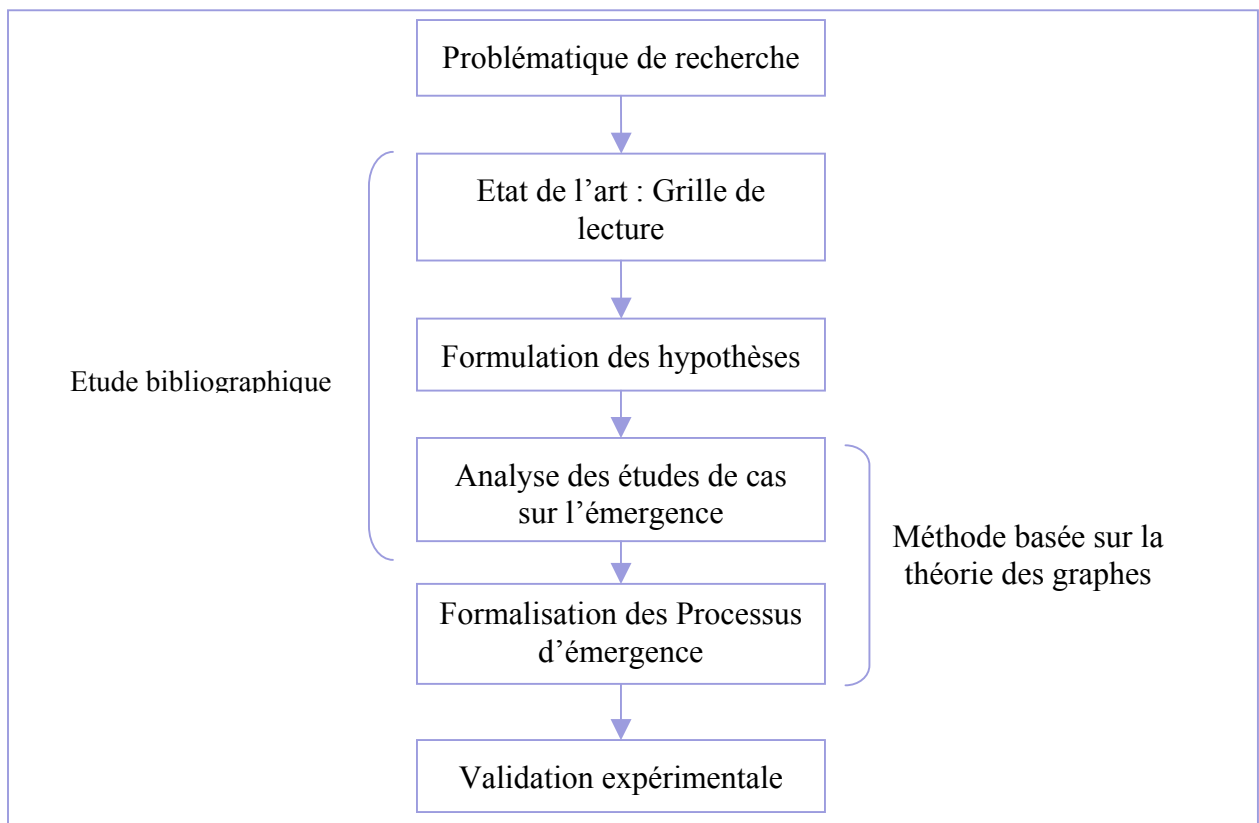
Problématique de recherche

Etat de l'art : Grille de lecture

Formulation des hypothèses

Etude bibliographique

Analyse des études de cas sur l'émergence

Méthode basée sur la théorie des graphes

Formalisation des Processus d'émergence

Validation expérimentale